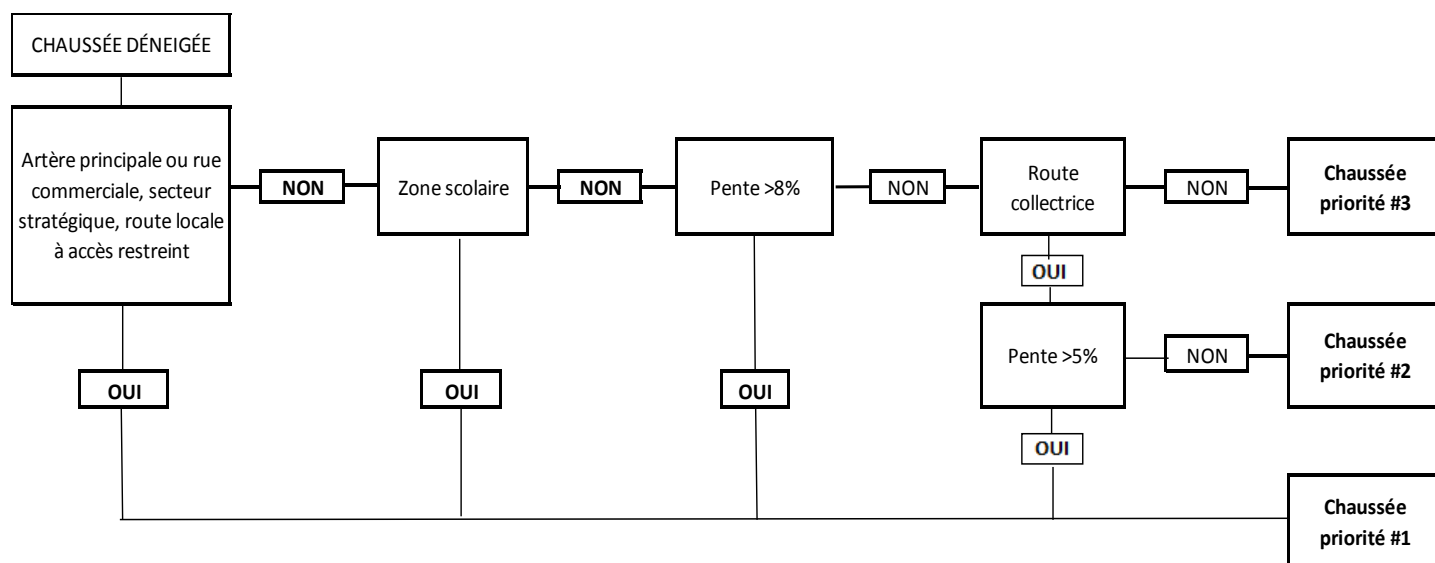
CHAUSSÉE DÉNEIGÉE

Artère principale ou rue commerciale, secteur stratégique, route locale à accès restreint

NON

Zone scolaire

NON

Pente >8%

NON

Route collectrice

NON

**Chaussée priorité #3**

OUI

Pente >5%

NON

**Chaussée priorité #2**

OUI

OUI

OUI

OUI

**Chaussée priorité #1**